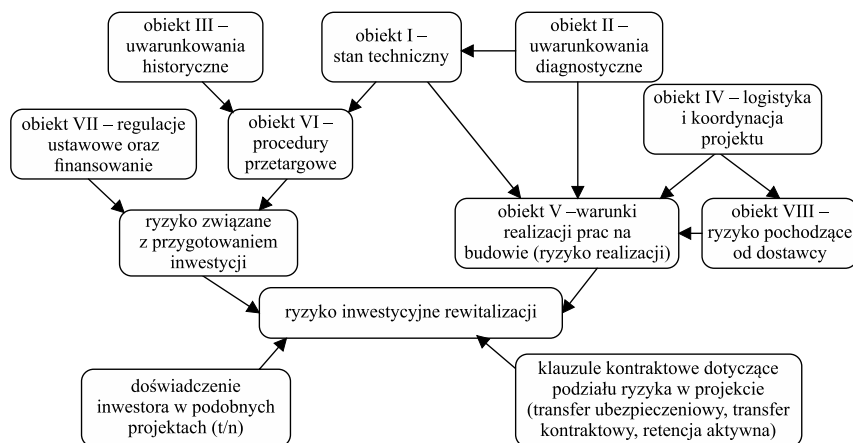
obiekt III – uwarunkowania historyczne

obiekt I – stan techniczny

obiekt II – uwarunkowania diagnostyczne

obiekt VII – regulacje ustawowe oraz finansowanie

obiekt VI – procedury przetargowe

obiekt IV – logistyka i koordynacja projektu

ryzyko związane z przygotowaniem inwestycji

obiekt V –warunki realizacji prac na budowie (ryzyko realizacji)

obiekt VIII – ryzyko pochodzące od dostawcy

ryzyko inwestycyjne rewitalizacji

doświadczenie inwestora w podobnych projektach (t/n)

klauzule kontraktowe dotyczące podziału ryzyka w projekcie (transfer ubezpieczeniowy, transfer kontraktowy, retencja aktywna)